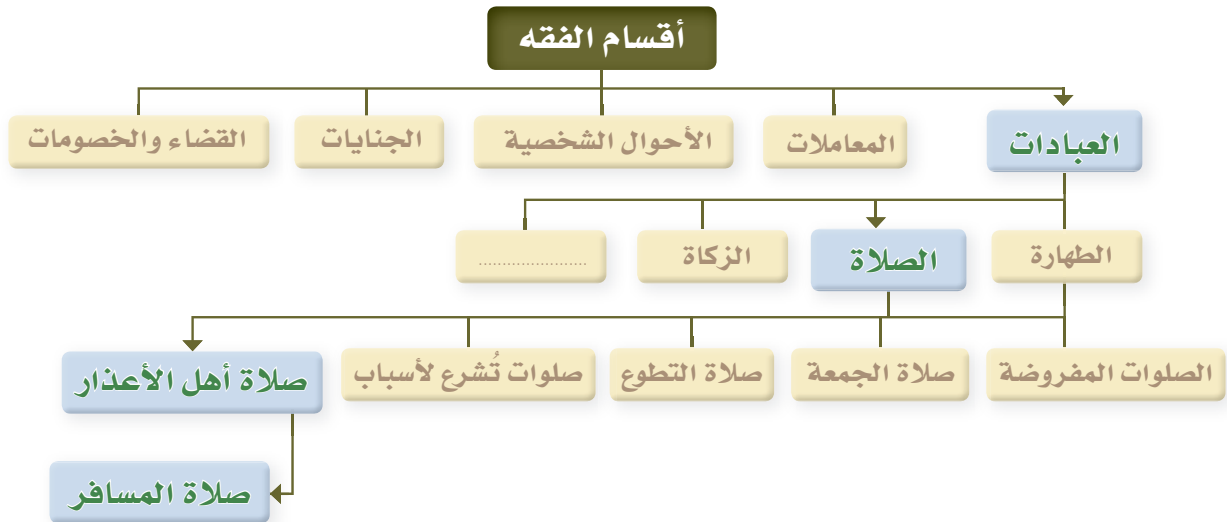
أقسام الفقه

العبادات

المعاملات

الأحوال الشخصية

الجنايات

القضاء والخصومات

الطهارة

الصلاة

الزكاة

......................

الصلوات المفروضة

صلاة الجمعة

صلاة التطوع

صلوات تُشرع لأسباب

صلاة أهل الأعذار

صلاة المسافر